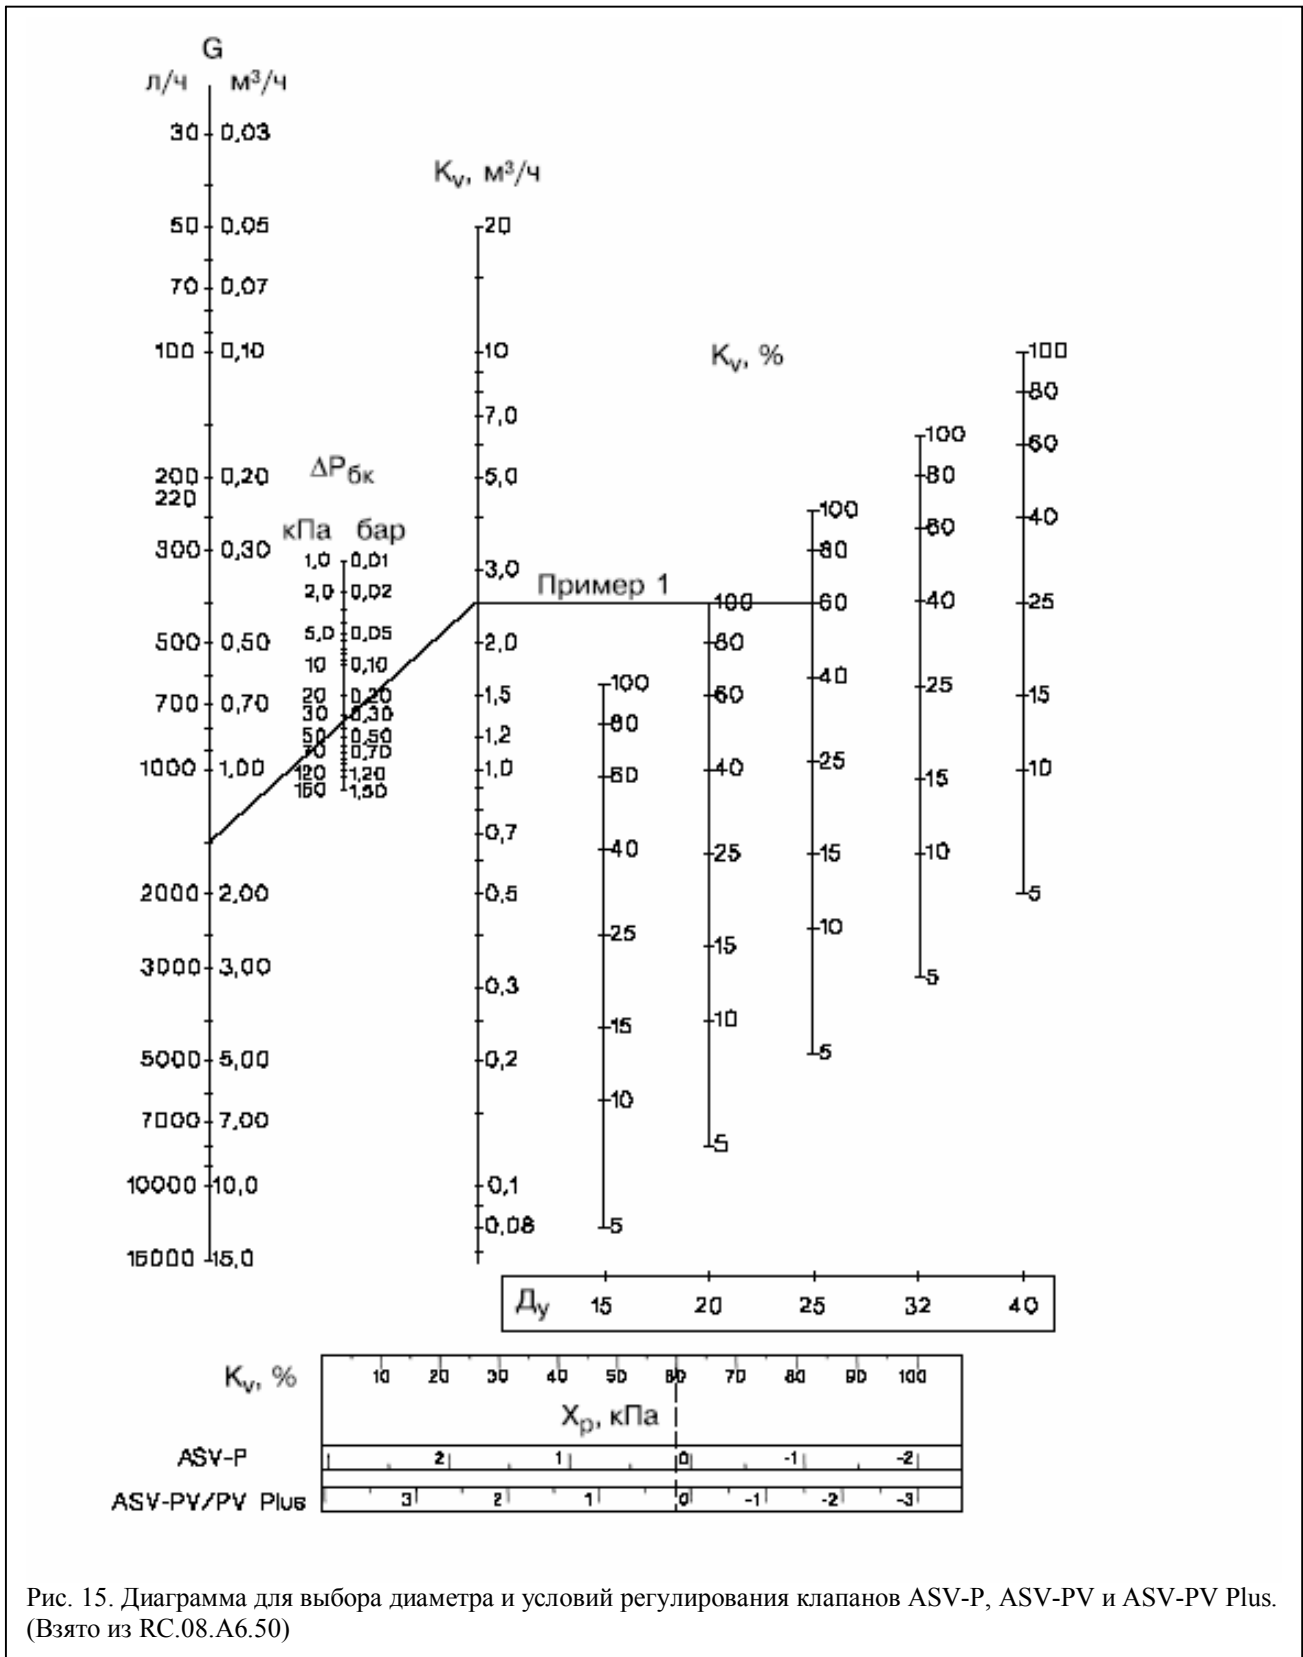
G
л/ч м³/ч
30 0,03
50 0,05
70 0,07
100 0,10
200 0,20
220
300 0,30
500 0,50
700 0,70
1000 1,00
2000 2,00
3000 3,00
5000 5,00
7000 7,00
10000 10,0
15000 15,0

$\Delta P_{бк}$
кПа бар
1,0 0,01
2,0 0,02
5,0 0,05
10 0,10
20 0,20
30 0,30
50 0,50
70 0,70
120 1,20
150 1,50

$K_v$, м³/ч
20
10
7,0
5,0
3,0
2,0
1,5
1,2
1,0
0,7
0,5
0,3
0,2
0,1
0,08

Пример 1

$K_v$, %

100 80 60 40 25 15 10 5
100 80 60 40 25 15 10 5
100 80 60 40 25 15 10 5
100 80 60 40 25 15 10 5
100 80 60 40 25 15 10 5

| $Д_у$ | 15 | 20 | 25 | 32 | 40 |
|---|---|---|---|---|---|

$K_v$, % 10 20 30 40 50 60 70 80 90 100
$X_p$, кПа
ASV-P 2 1 0 -1 -2
ASV-PV/PV Plus 3 2 1 0 -1 -2 -3

Рис. 15. Диаграмма для выбора диаметра и условий регулирования клапанов ASV-P, ASV-PV и ASV-PV Plus. (Взято из RC.08.A6.50)